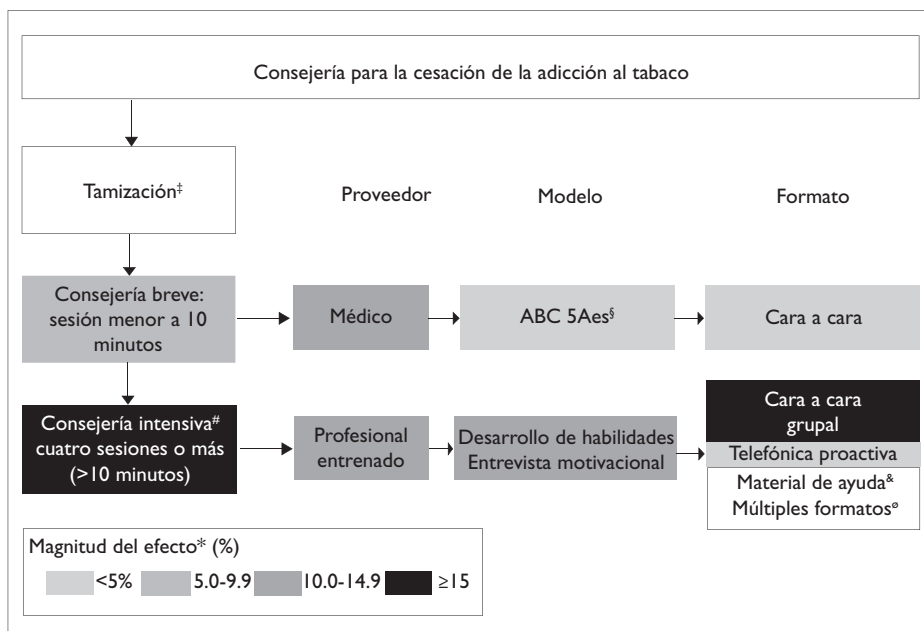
Consejería para la cesación de la adicción al tabaco

Tamización$^{\ddagger}$

Proveedor

Modelo

Formato

Consejería breve: sesión menor a 10 minutos

Médico

ABC 5Aes$^{\S}$

Cara a cara

Consejería intensiva$^{\#}$ cuatro sesiones o más (>10 minutos)

Profesional entrenado

Desarrollo de habilidades Entrevista motivacional

Cara a cara grupal

Telefónica proactiva

Material de ayuda$^{\&}$
Múltiples formatos$^{ø}$

Magnitud del efecto* (%)

<5% 5.0-9.9 10.0-14.9 ≥15